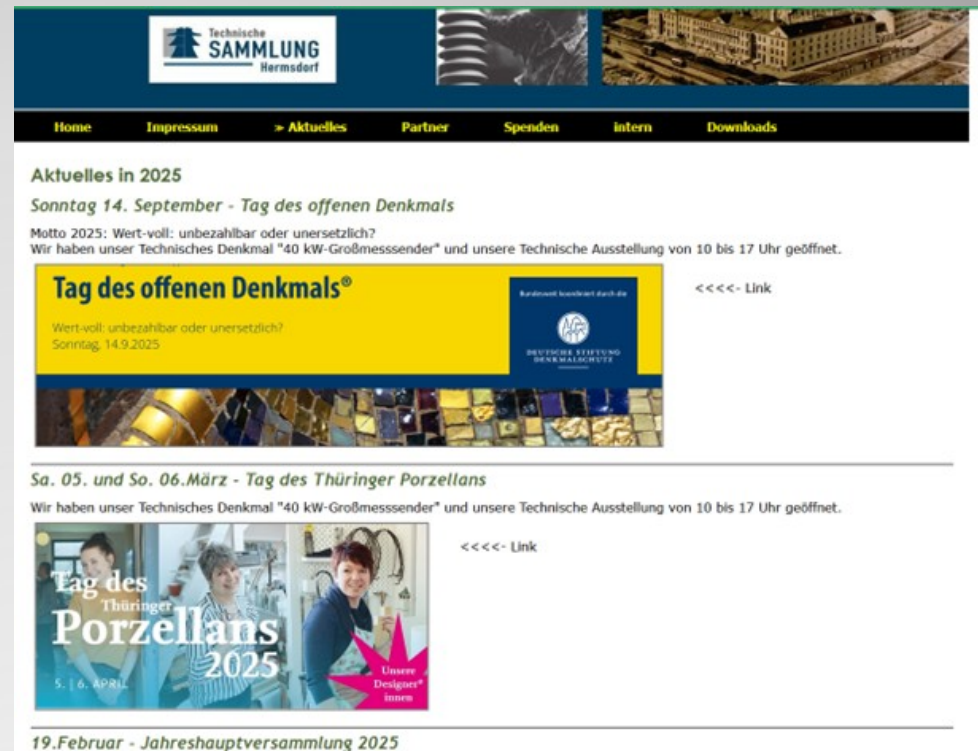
Technische
SAMMLUNG
Hermsdorf

Home Impressum > Aktuelles Partner Spenden intern Downloads

Aktuelles in 2025

Sonntag 14. September - Tag des offenen Denkmals

Motto 2025: Wert-voll: unbezahlbar oder unersetzlich?
Wir haben unser Technisches Denkmal "40 kW-Großmesssender" und unsere Technische Ausstellung von 10 bis 17 Uhr geöffnet.

Tag des offenen Denkmals®

Wert-voll: unbezahlbar oder unersetzlich?
Sonntag, 14.9.2025

Bundesweit koordiniert durch die

DEUTSCHE STIFTUNG DENKMALSCHUTZ

<<<<- Link

Sa. 05. und So. 06.März - Tag des Thüringer Porzellans

Wir haben unser Technisches Denkmal "40 kW-Großmesssender" und unsere Technische Ausstellung von 10 bis 17 Uhr geöffnet.

Tag des Thüringer Porzellans 2025

5. | 6. APRIL

Unsere Designer* innen

<<<<- Link

19.Februar - Jahreshauptversammlung 2025